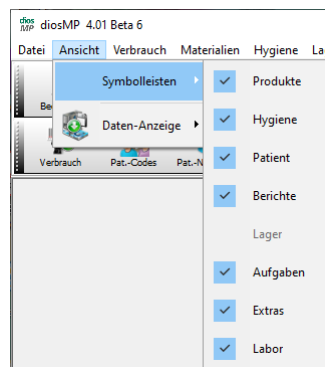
dios MP diosMP 4.01 Beta 6

Datei Ansicht Verbrauch Materialien Hygiene La

Be

Symbolleisten

Daten-Anzeige

Verbrauch Pat.-Codes Pat.-N

Produkte

Hygiene

Patient

Berichte

Lager

Aufgaben

Extras

Labor